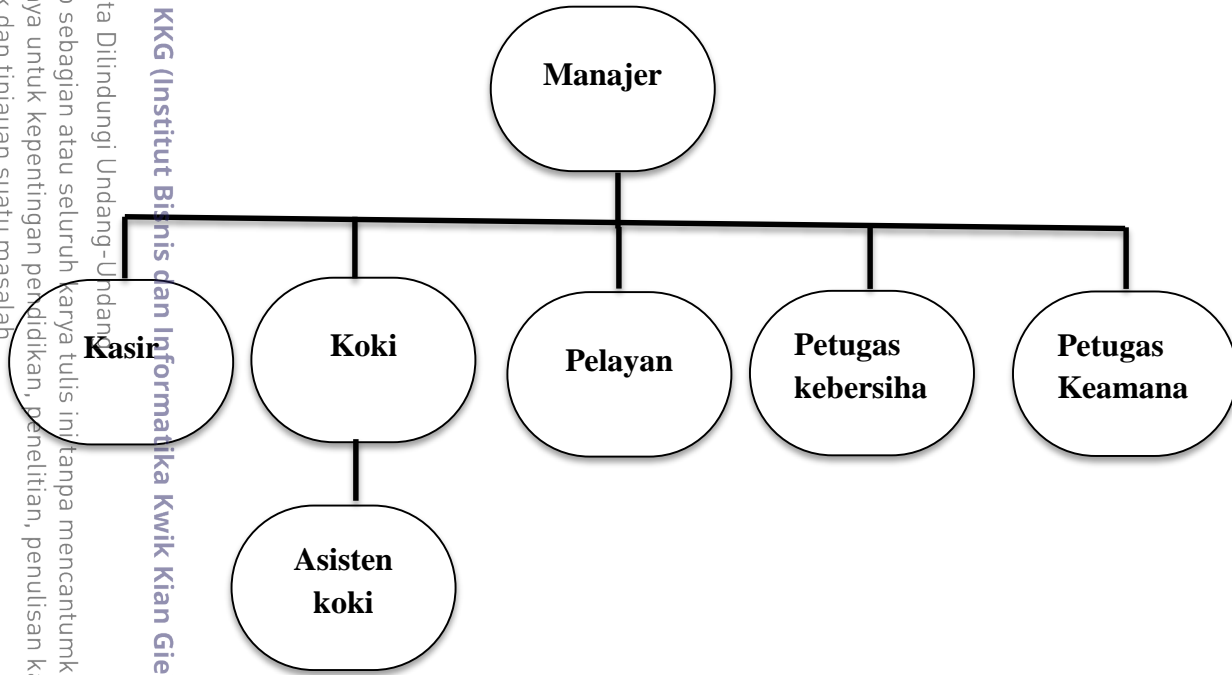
Manajer

Kasir

Koki

Asisten koki

Pelayan

Petugas kebersiha

Petugas Keamana

KKG (Institut Bisnis dan Informatika Kwik Kian Gie

ta Dilindungi Undang-Undang

o sebagian atau seluruh karya tulis ini tanpa mencantumk

ya untuk kepentingan pendidikan, penelitian, penulisan ka

k dan tinjauan suatu masalah